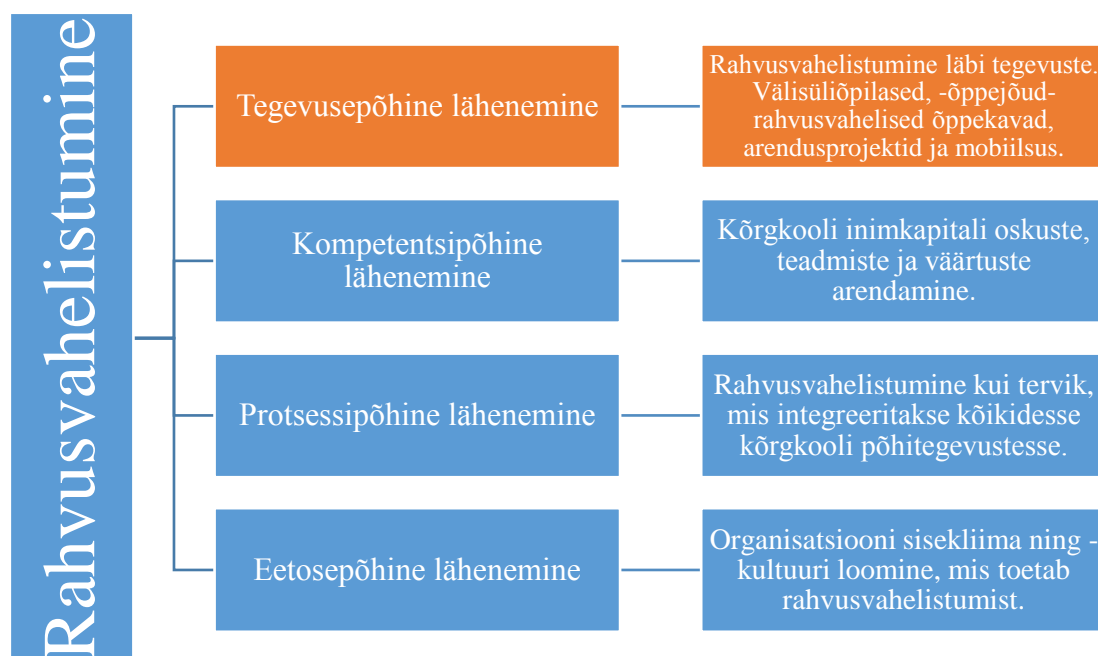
Rahvusvahelistumine

Tegevusepõhine lähenemine

Rahvusvahelistumine läbi tegevuste. Välisüliõpilased, -õppejõud-rahvusvahelised õppekavad, arendusprojektid ja mobiilsus.

Kompetentsipõhine lähenemine

Kõrgkooli inimkapitali oskuste, teadmiste ja väärtuste arendamine.

Protsessipõhine lähenemine

Rahvusvahelistumine kui tervik, mis integreeritakse kõikidesse kõrgkooli põhitegevustesse.

Eetosepõhine lähenemine

Organisatsiooni sisekliima ning -kultuuri loomine, mis toetab rahvusvahelistumist.